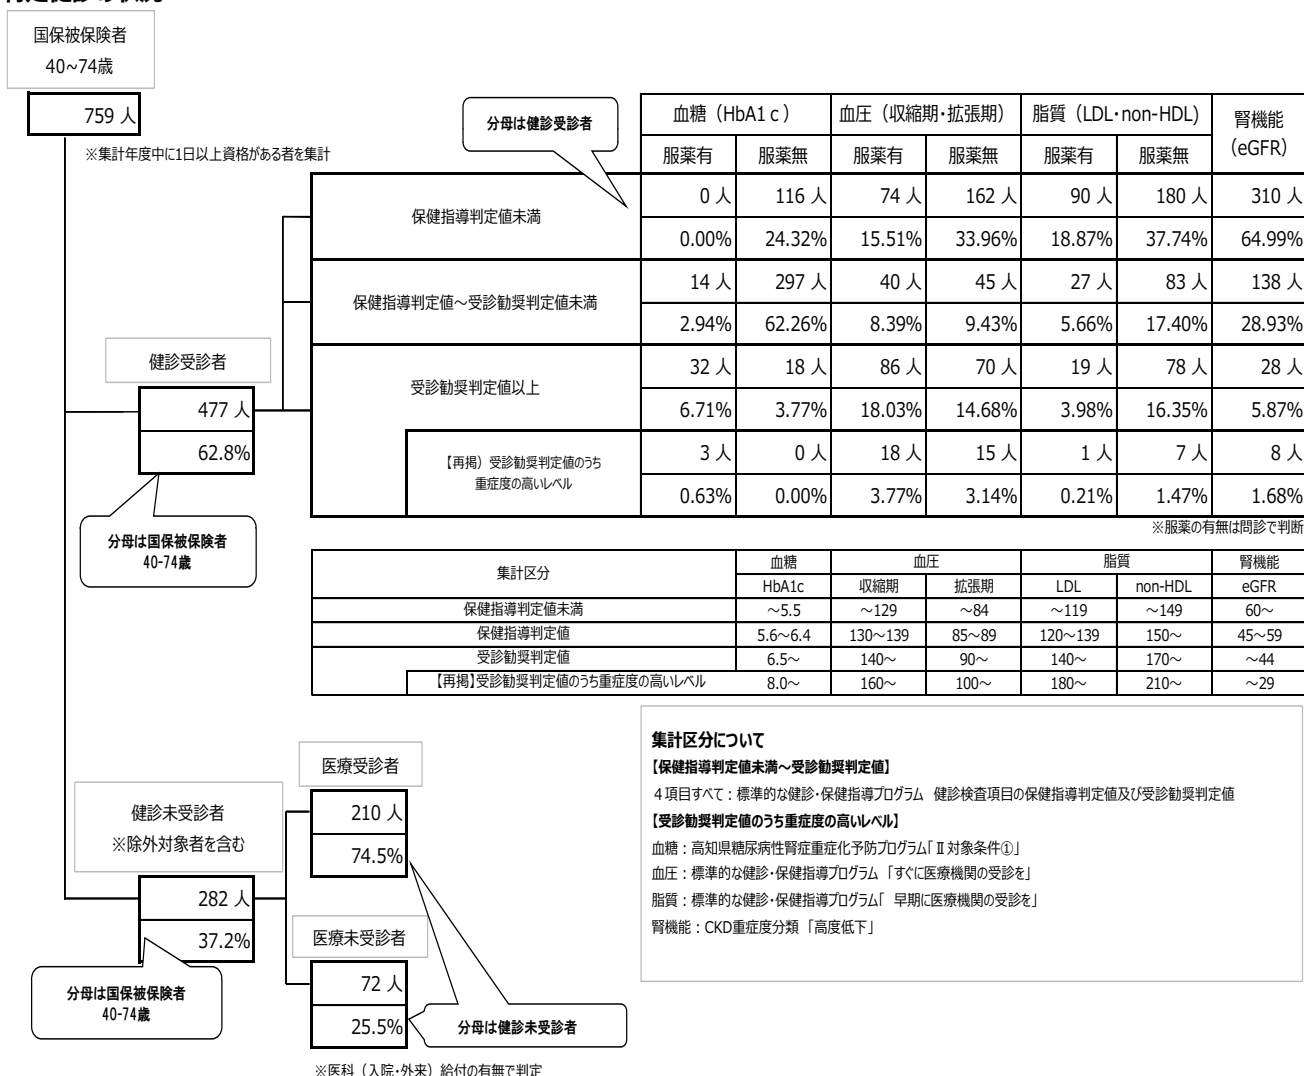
国保被保険者
40~74歳

759 人
※集計年度中に1日以上資格がある者を集計

分母は健診受診者

| | 血糖（HbA1ｃ） | | 血圧（収縮期･拡張期） | | 脂質（LDL･non-HDL） | | 腎機能 (eGFR) |
|---|---|---|---|---|---|---|---|
| | 服薬有 | 服薬無 | 服薬有 | 服薬無 | 服薬有 | 服薬無 | |
| 保健指導判定値未満 | 0 人 | 116 人 | 74 人 | 162 人 | 90 人 | 180 人 | 310 人 |
| | 0.00% | 24.32% | 15.51% | 33.96% | 18.87% | 37.74% | 64.99% |
| 保健指導判定値～受診勧奨判定値未満 | 14 人 | 297 人 | 40 人 | 45 人 | 27 人 | 83 人 | 138 人 |
| | 2.94% | 62.26% | 8.39% | 9.43% | 5.66% | 17.40% | 28.93% |
| 受診勧奨判定値以上 | 32 人 | 18 人 | 86 人 | 70 人 | 19 人 | 78 人 | 28 人 |
| | 6.71% | 3.77% | 18.03% | 14.68% | 3.98% | 16.35% | 5.87% |
| 【再掲）受診勧奨判定値のうち重症度の高いレベル | 3 人 | 0 人 | 18 人 | 15 人 | 1 人 | 7 人 | 8 人 |
| | 0.63% | 0.00% | 3.77% | 3.14% | 0.21% | 1.47% | 1.68% |

※服薬の有無は問診で判断

健診受診者
477 人
62.8%
分母は国保被保険者
40-74歳

| 集計区分 | 血糖 | 血圧 | | 脂質 | | 腎機能 |
|---|---|---|---|---|---|---|
| | HbA1c | 収縮期 | 拡張期 | LDL | non-HDL | eGFR |
| 保健指導判定値未満 | ～5.5 | ～129 | ～84 | ～119 | ～149 | 60～ |
| 保健指導判定値 | 5.6～6.4 | 130～139 | 85～89 | 120～139 | 150～ | 45～59 |
| 受診勧奨判定値 | 6.5～ | 140～ | 90～ | 140～ | 170～ | ～44 |
| 【再掲】受診勧奨判定値のうち重症度の高いレベル | 8.0～ | 160～ | 100～ | 180～ | 210～ | ～29 |

集計区分について
【保健指導判定値未満～受診勧奨判定値】
４項目すべて：標準的な健診･保健指導プログラム 健診検査項目の保健指導判定値及び受診勧奨判定値
【受診勧奨判定値のうち重症度の高いレベル】
血糖：高知県糖尿病性腎症重症化予防プログラム「Ⅱ対象条件①」
血圧：標準的な健診･保健指導プログラム「すぐに医療機関の受診を」
脂質：標準的な健診･保健指導プログラム「 早期に医療機関の受診を」
腎機能：CKD重症度分類「高度低下」

健診未受診者
※除外対象者を含む
282 人
37.2%
分母は国保被保険者
40-74歳

医療受診者
210 人
74.5%

医療未受診者
72 人
25.5%
分母は健診未受診者

※医科（入院･外来）給付の有無で判定